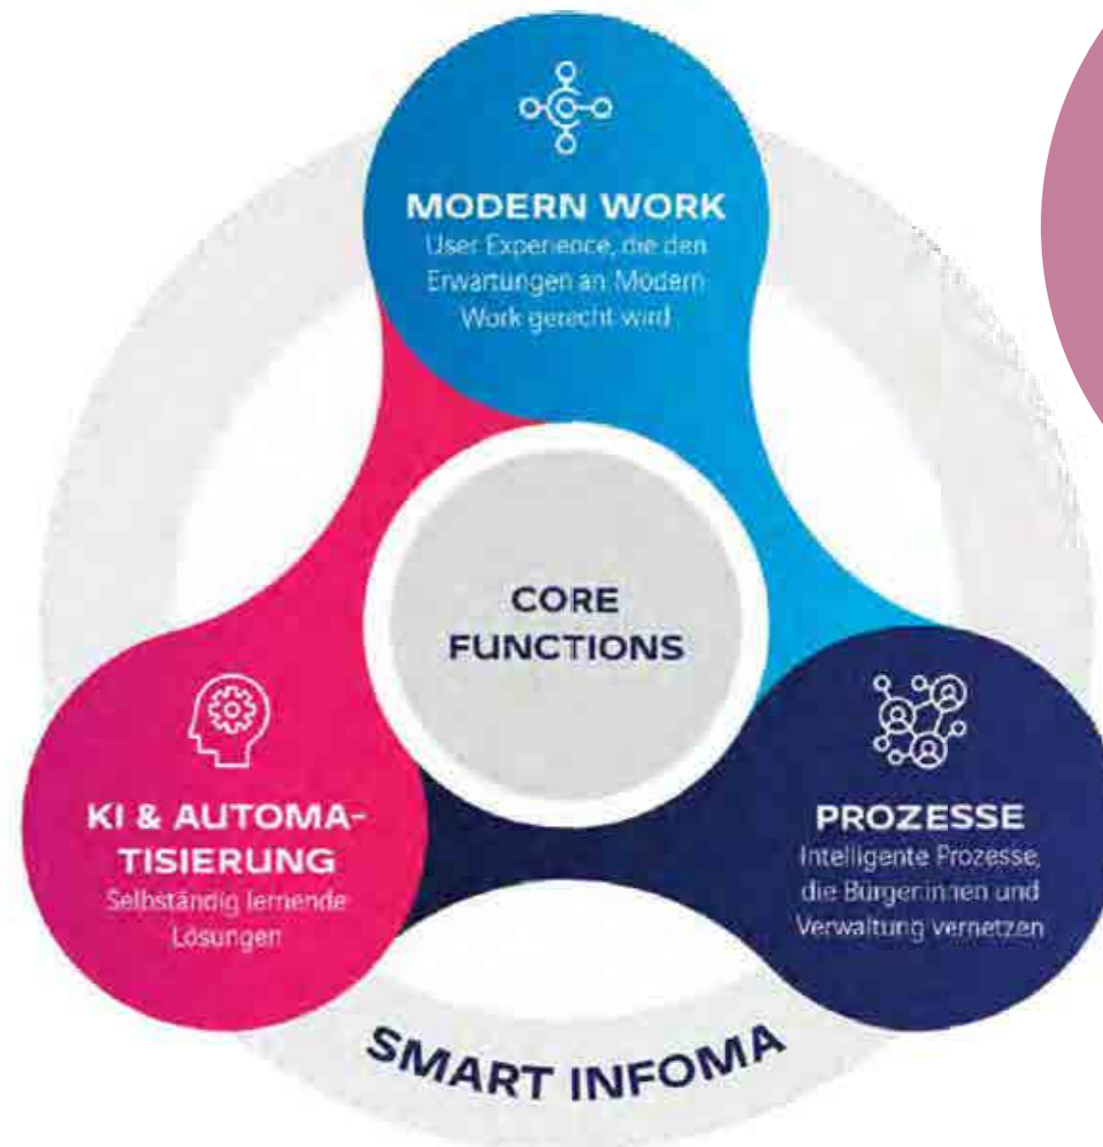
MODERN WORK
User Experience, die den Erwartungen an Modern Work gerecht wird

CORE FUNCTIONS

KI & AUTOMATISIERUNG
Selbständig lernende Lösungen

PROZESSE
Intelligente Prozesse, die Bürgerinnen und Verwaltung vernetzen

SMART INFOMA